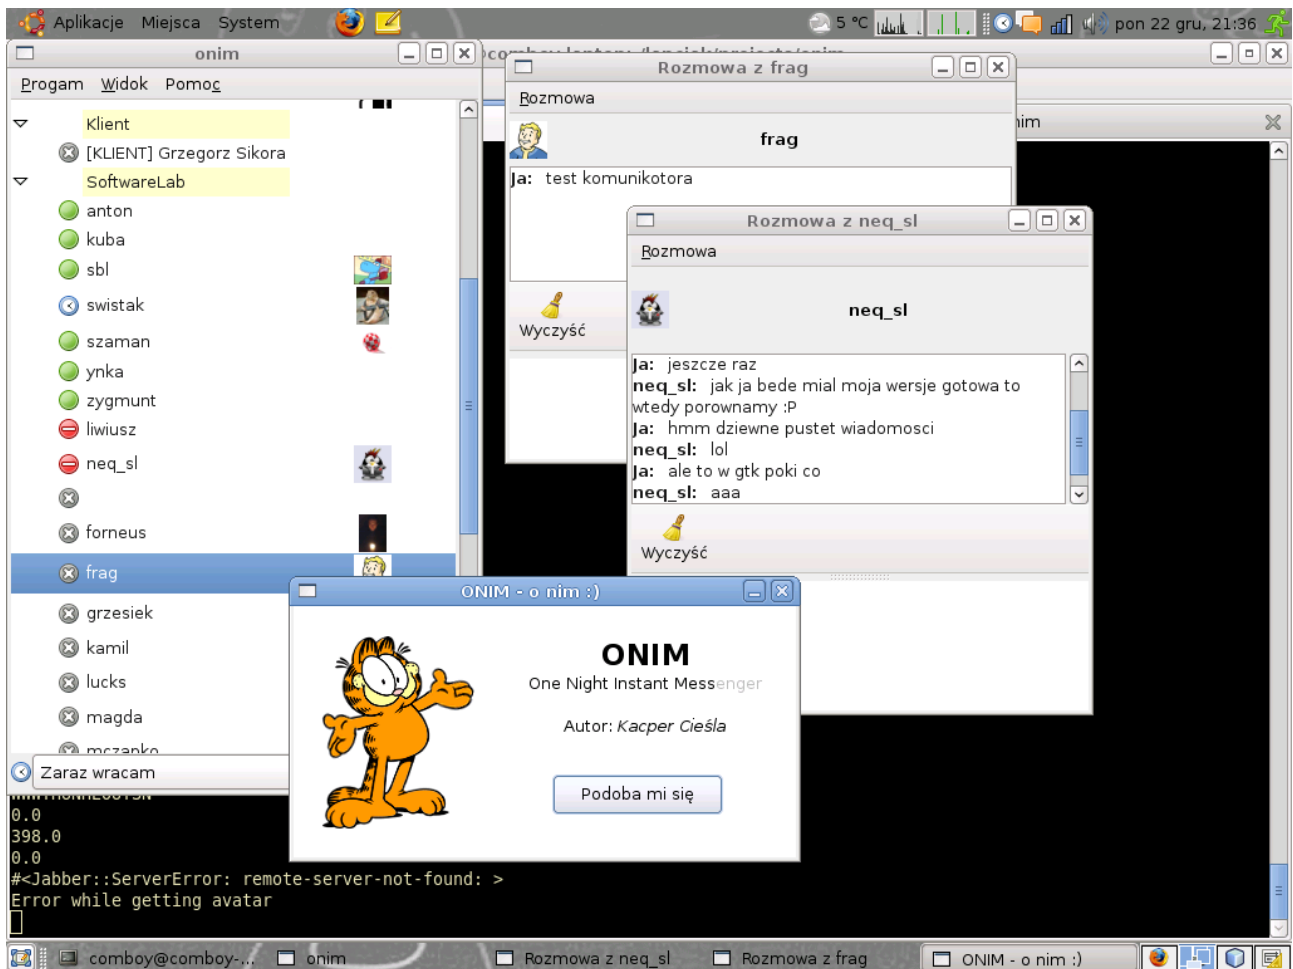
Aplikacje Miejsca System

5 °C

pon 22 gru, 21:36

onim

Progam Widok Pomoc

Klient
[KLIENT] Grzegorz Sikora
SoftwareLab
anton
kuba
sbl
swistak
szaman
ynka
zygmunt
liwiusz
neq_sl
forneus
frag
grzesiek
kamil
lucks
magda
mczapko

Zaraz wracam

Rozmowa z frag

Rozmowa

frag

Ja: test komunikotora

Wyczyść

Rozmowa z neq_sl

Rozmowa

neq_sl

Ja: jeszcze raz
neq_sl: jak ja bede mial moja wersje gotowa to wtedy porownamy :P
Ja: hmm dziewne pustet wiadomosci
neq_sl: lol
Ja: ale to w gtk poki co
neq_sl: aaa

Wyczyść

nim

ONIM - o nim :)

ONIM
One Night Instant Messenger

Autor: Kacper Cieśla

Podoba mi się

0.0
398.0
0.0
#<Jabber::ServerError: remote-server-not-found: >
Error while getting avatar

comboy@comboy-... onim Rozmowa z neq_sl Rozmowa z frag ONIM - o nim :)